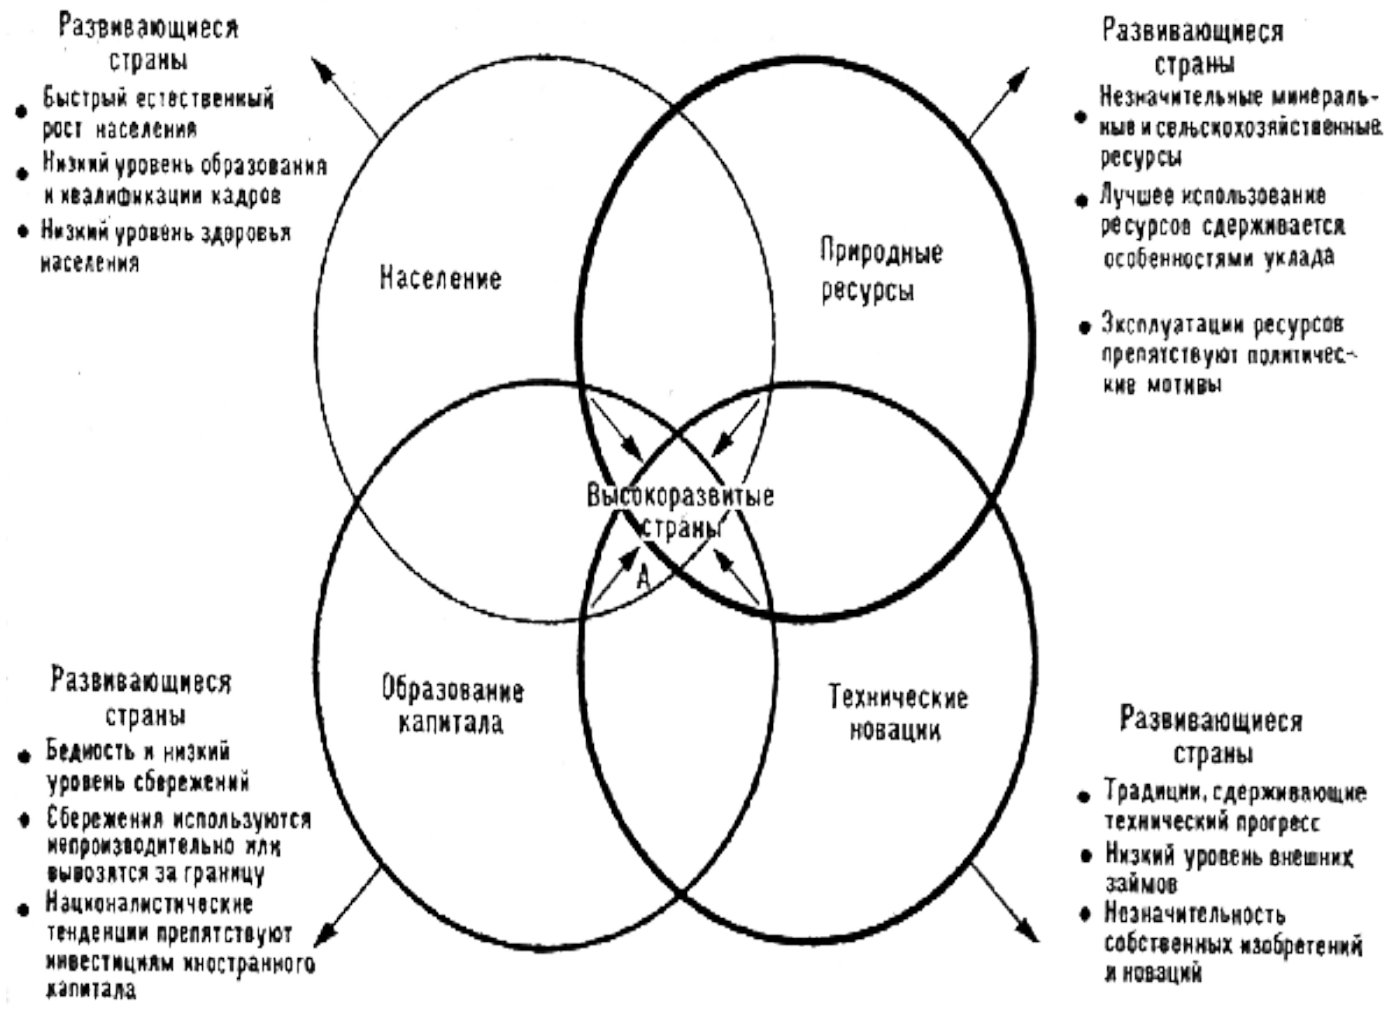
Развивающиеся страны

• Быстрый естественный рост населения

• Низкий уровень образования и квалификации кадров

• Низкий уровень здоровья населения

Развивающиеся страны

• Незначительные минеральные и сельскохозяйственные ресурсы

• Лучшее использование ресурсов сдерживается особенностями уклада

• Эксплуатации ресурсов препятствуют политические мотивы

Население

Природные ресурсы

Высокоразвитые страны

А

Образование капитала

Технические новации

Развивающиеся страны

• Бедность и низкий уровень сбережений

• Сбережения используются непроизводительно или вывозятся за границу

• Националистические тенденции препятствуют инвестициям иностранного капитала

Развивающиеся страны

• Традиции, сдерживающие технический прогресс

• Низкий уровень внешних займов

• Незначительность собственных изобретений и новаций